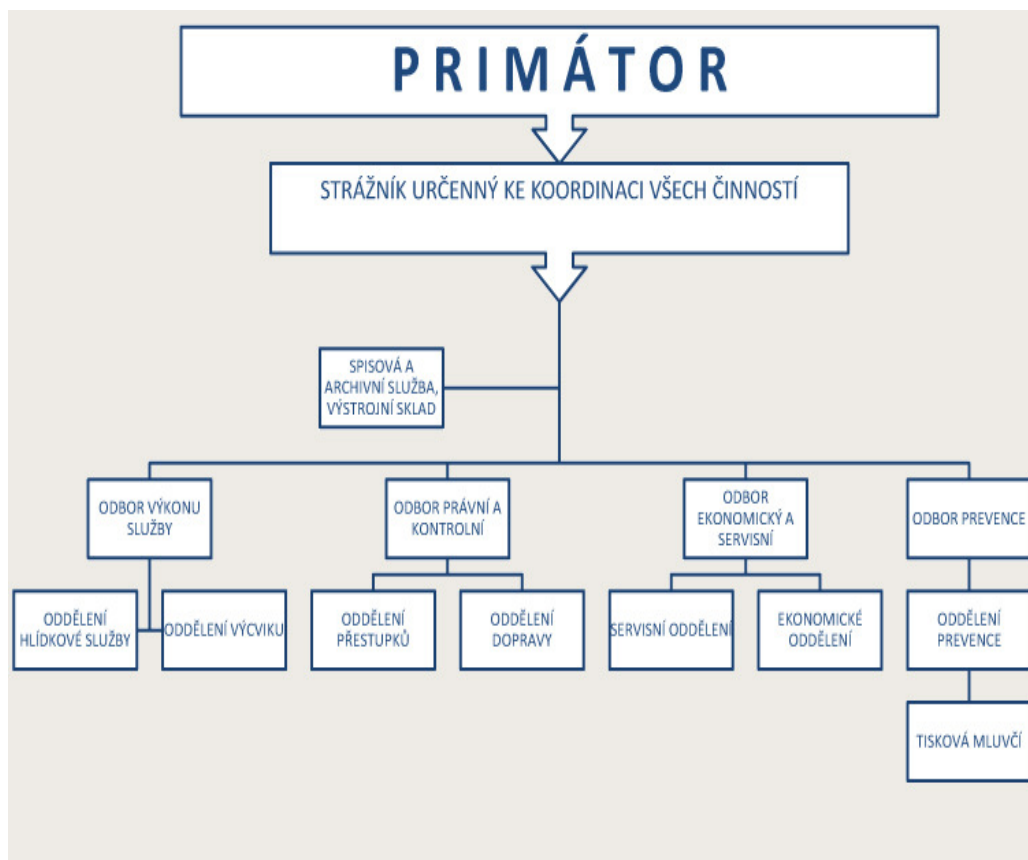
PRIMÁTOR

STRÁŽNÍK URČENNÝ KE KOORDINACI VŠECH ČINNOSTÍ

SPISOVÁ A ARCHIVNÍ SLUŽBA, VÝSTROJNÍ SKLAD

ODBOR VÝKONU SLUŽBY

ODDĚLENÍ HLÍDKOVÉ SLUŽBY

ODDĚLENÍ VÝCVIKU

ODBOR PRÁVNÍ A KONTROLNÍ

ODDĚLENÍ PŘESTUPKŮ

ODDĚLENÍ DOPRAVY

ODBOR EKONOMICKÝ A SERVISNÍ

SERVISNÍ ODDĚLENÍ

EKONOMICKÉ ODDĚLENÍ

ODBOR PREVENCE

ODDĚLENÍ PREVENCE

TISKOVÁ MLUVČÍ